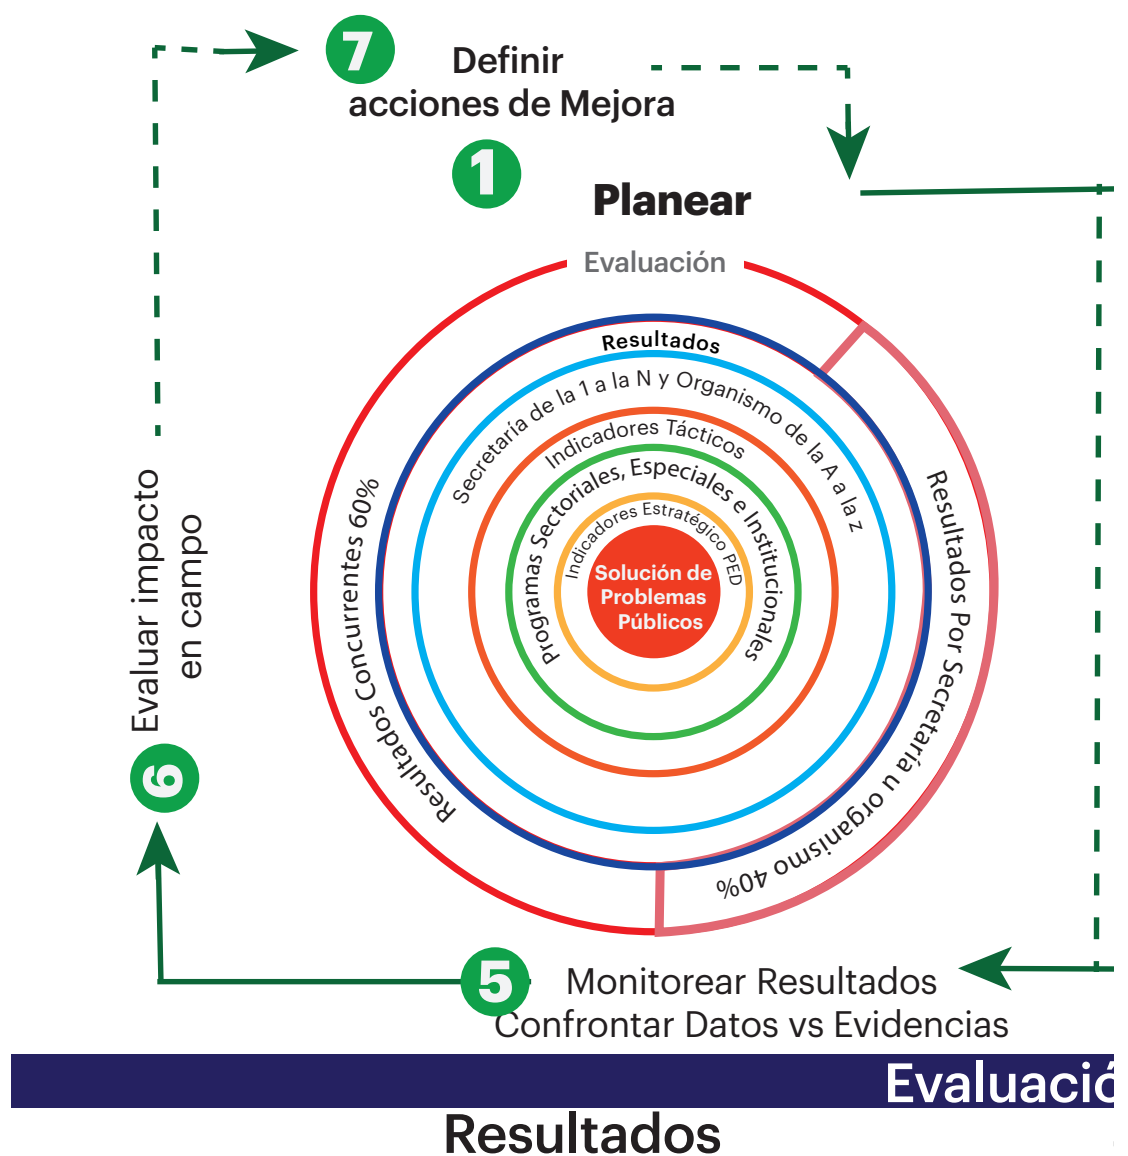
7 Definir acciones de Mejora

1 Planear

Evaluación

Resultados

Secretaría de la 1 a la N y Organismo de la A a la Z

Indicadores Tácticos

Programas Sectoriales, Especiales e Institucionales

Indicadores Estratégico PED

Solución de Problemas Públicos

Resultados Concurrentes 60%

Resultados Por Secretaría u organismo 40%

Evaluar impacto en campo

6

5 Monitorear Resultados Confrontar Datos vs Evidencias

Evaluació

Resultados